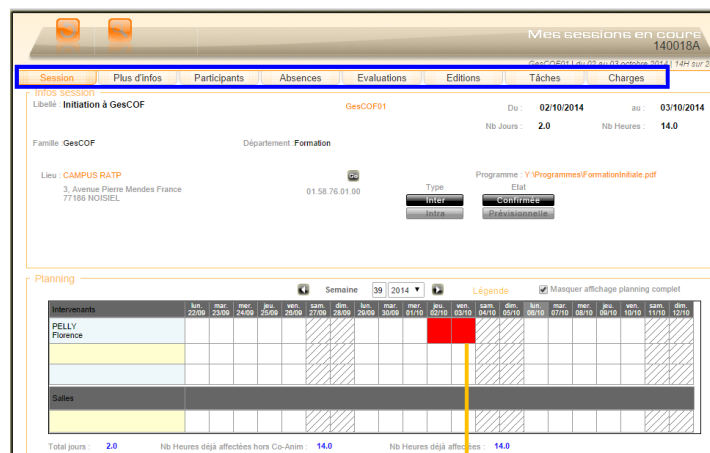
Mes sessions en cours
140018A
GesCOF01 | du 02 au 03 octobre 2014 | 14H sur 2

Session | Plus d'infos | Participants | Absences | Evaluations | Editions | Tâches | Charges

Infos session

Libellé : Initiation à GesCOF GesCOF01 Du : 02/10/2014 au : 03/10/2014

Nb Jours : 2.0 Nb Heures : 14.0

Famille GesCOF Département : Formation

Lieu : CAMPUS RATP Go
3, Avenue Pierre Mendes France
77186 NOISIEL
01.58.76.01.00

Programme : Y:\Programmes\FormationInitiale.pdf

Type Etat
Inter Confirmée
Intra Prévisionnelle

Planning

Semaine 39 2014 Légende Masquer affichage planning complet

| Intervenants | lun. 22/09 | mar. 23/09 | mer. 24/09 | jeu. 25/09 | ven. 26/09 | sam. 27/09 | dim. 28/09 | lun. 29/09 | mar. 30/09 | mer. 01/10 | jeu. 02/10 | ven. 03/10 | sam. 04/10 | dim. 05/10 | lun. 06/10 | mar. 07/10 | mer. 08/10 | jeu. 09/10 | ven. 10/10 | sam. 11/10 | dim. 12/10 |
|---|---|---|---|---|---|---|---|---|---|---|---|---|---|---|---|---|---|---|---|---|---|
| PELLY Florence | | | | | | | | | | | | | | | | | | | | | |
| | | | | | | | | | | | | | | | | | | | | | |
| | | | | | | | | | | | | | | | | | | | | | |
| Salles | | | | | | | | | | | | | | | | | | | | | |
| | | | | | | | | | | | | | | | | | | | | | |

Total jours : 2.0 Nb Heures déjà affectées hors Co-Anim : 14.0 Nb Heures déjà affectées : 14.0